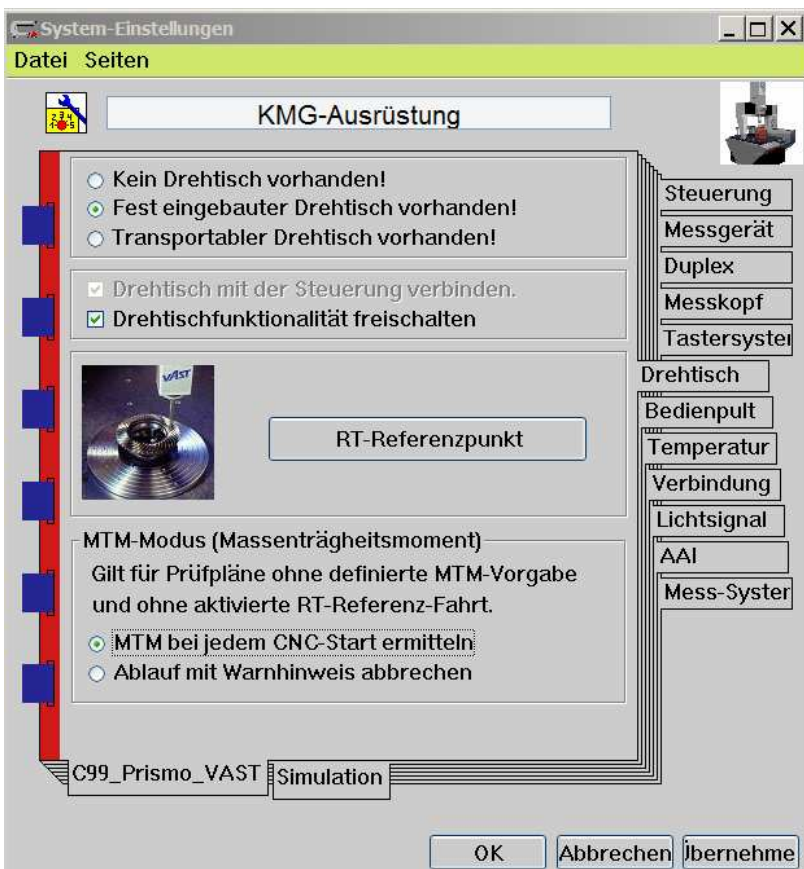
System-Einstellungen
Datei Seiten

KMG-Ausrüstung

Kein Drehtisch vorhanden!
Fest eingebauter Drehtisch vorhanden!
Transportabler Drehtisch vorhanden!

Drehtisch mit der Steuerung verbinden.
Drehtischfunktionalität freischalten

VAST

RT-Referenzpunkt

MTM-Modus (Massenträgheitsmoment)
Gilt für Prüfpläne ohne definierte MTM-Vorgabe und ohne aktivierte RT-Referenz-Fahrt.

MTM bei jedem CNC-Start ermitteln
Ablauf mit Warnhinweis abbrechen

Steuerung
Messgerät
Duplex
Messkopf
Tastersyste
Drehtisch
Bedienpult
Temperatur
Verbindung
Lichtsignal
AAI
Mess-Syster

C99_Prismo_VAST
Simulation

OK
Abbrechen
Ubernehme